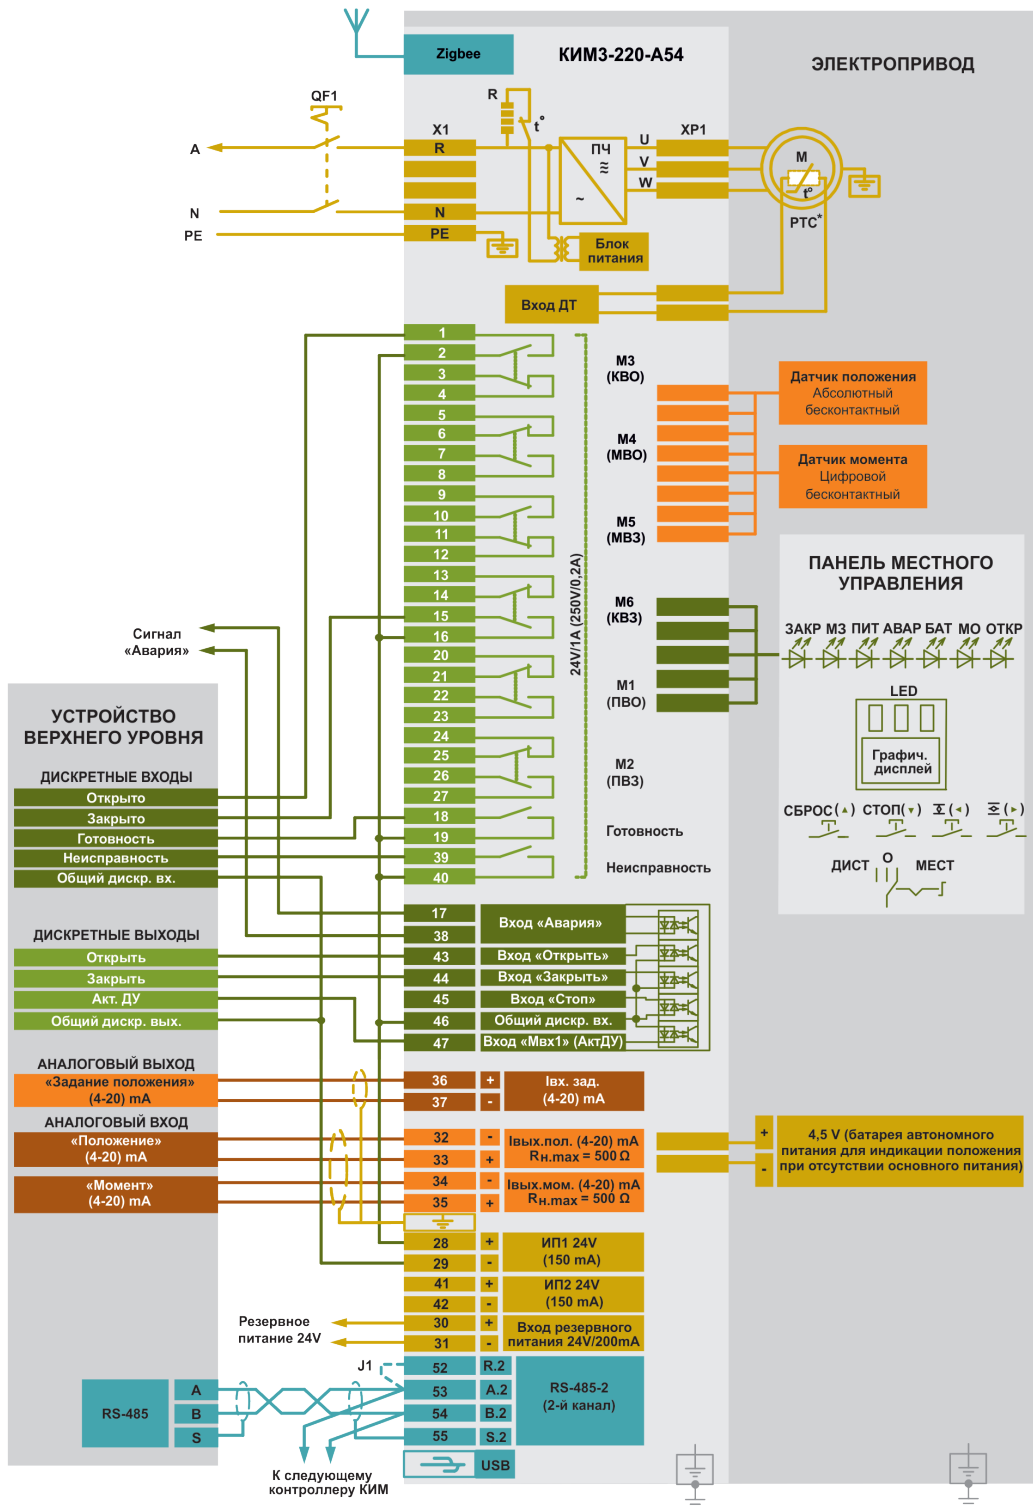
Zigbee
КИМ3-220-А54
ЭЛЕКТРОПРИВОД
QF1
R
$t^\circ$
X1
R
ПЧ
U
V
W
XP1
M
$t^\circ$
PTC*
A
N
PE
N
PE
Блок питания
Вход ДТ
1
2
3
4
5
6
7
8
9
10
11
12
13
14
15
16
20
21
22
23
24
25
26
27
18
19
39
40
24V/1A (250V/0,2A)
M3 (КВО)
M4 (МВО)
M5 (МВЗ)
M6 (КВЗ)
M1 (ПВО)
M2 (ПВЗ)
Готовность
Неисправность
Датчик положения
Абсолютный бесконтактный
Датчик момента
Цифровой бесконтактный
ПАНЕЛЬ МЕСТНОГО УПРАВЛЕНИЯ
ЗАКР МЗ ПИТ АВАР БАТ МО ОТКР
LED
Графич. дисплей
СБРОС(▲) СТОП(▼) (◄) (►)
ДИСТ О МЕСТ
Сигнал «Авария»
УСТРОЙСТВО ВЕРХНЕГО УРОВНЯ
ДИСКРЕТНЫЕ ВХОДЫ
Открыто
Закрыто
Готовность
Неисправность
Общий дискр. вх.
ДИСКРЕТНЫЕ ВЫХОДЫ
Открыть
Закрыть
Акт. ДУ
Общий дискр. вых.
17
38
43
44
45
46
47
Вход «Авария»
Вход «Открыть»
Вход «Закрыть»
Вход «Стоп»
Общий дискр. вх.
Вход «Мвх1» (АктДУ)
АНАЛОГОВЫЙ ВЫХОД
«Задание положения» (4-20) mA
36 +
37 -
Iвх. зад. (4-20) mA
АНАЛОГОВЫЙ ВХОД
«Положение» (4-20) mA
«Момент» (4-20) mA
32 -
33 +
34 -
35 +
Iвых.пол. (4-20) mA Rн.max = 500 Ω
Iвых.мом. (4-20) mA Rн.max = 500 Ω
+
-
4,5 V (батарея автономного питания для индикации положения при отсутствии основного питания)
28 +
29 -
ИП1 24V (150 mA)
41 +
42 -
ИП2 24V (150 mA)
Резервное питание 24V
30 +
31 -
Вход резервного питания 24V/200mA
J1
52 R.2
53 A.2
54 B.2
55 S.2
RS-485-2 (2-й канал)
RS-485
A
B
S
USB
К следующему контроллеру КИМ